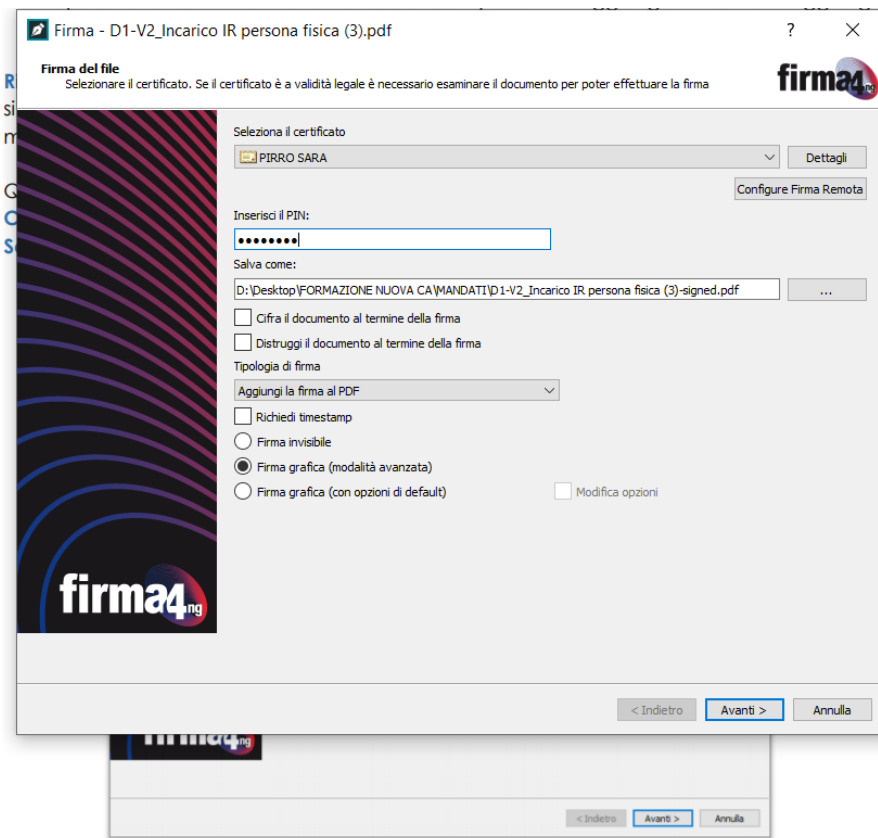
Firma - D1-V2_Incarico IR persona fisica (3).pdf

?

Firma del file

Selezionare il certificato. Se il certificato è a validità legale è necessario esaminare il documento per poter effettuare la firma

firma4ng

Seleziona il certificato

PIRRO SARA

Dettagli

Configure Firma Remota

Inserisci il PIN:

••••••••

Salva come:

D:\Desktop\FORMAZIONE NUOVA CA\MANDATI\D1-V2_Incarico IR persona fisica (3)-signed.pdf

...

Cifra il documento al termine della firma

Distruggi il documento al termine della firma

Tipologia di firma

Aggiungi la firma al PDF

Richiedi timestamp

Firma invisibile

Firma grafica (modalità avanzata)

Firma grafica (con opzioni di default)

Modifica opzioni

firma4ng

< Indietro

Avanti >

Annulla

firma4ng

< Indietro

Avanti >

Annulla